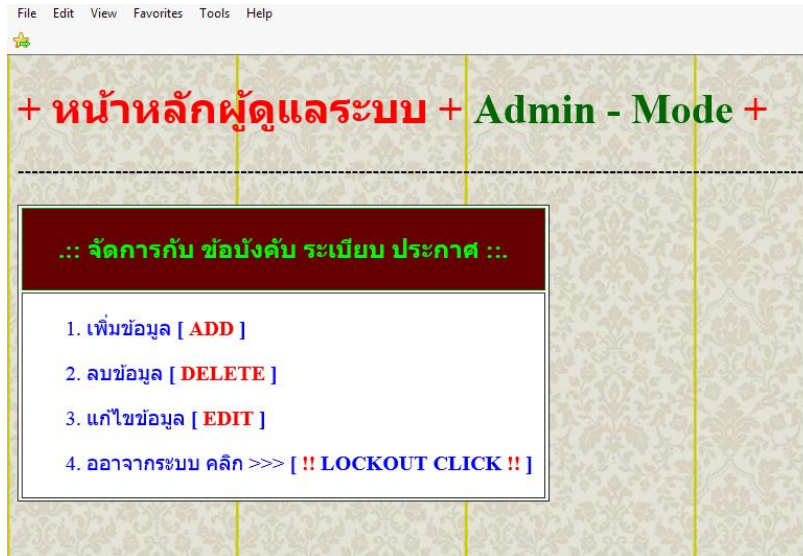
File Edit View Favorites Tools Help

+ หน้าหลักผู้ดูแลระบบ + Admin - Mode +

.:: จัดการกับ ข้อบังคับ ระเบียบ ประกาศ ::.

1. เพิ่มข้อมูล [ ADD ]

2. ลบข้อมูล [ DELETE ]

3. แก้ไขข้อมูล [ EDIT ]

4. ออกจากระบบ คลิก >>> [ !! LOCKOUT CLICK !! ]